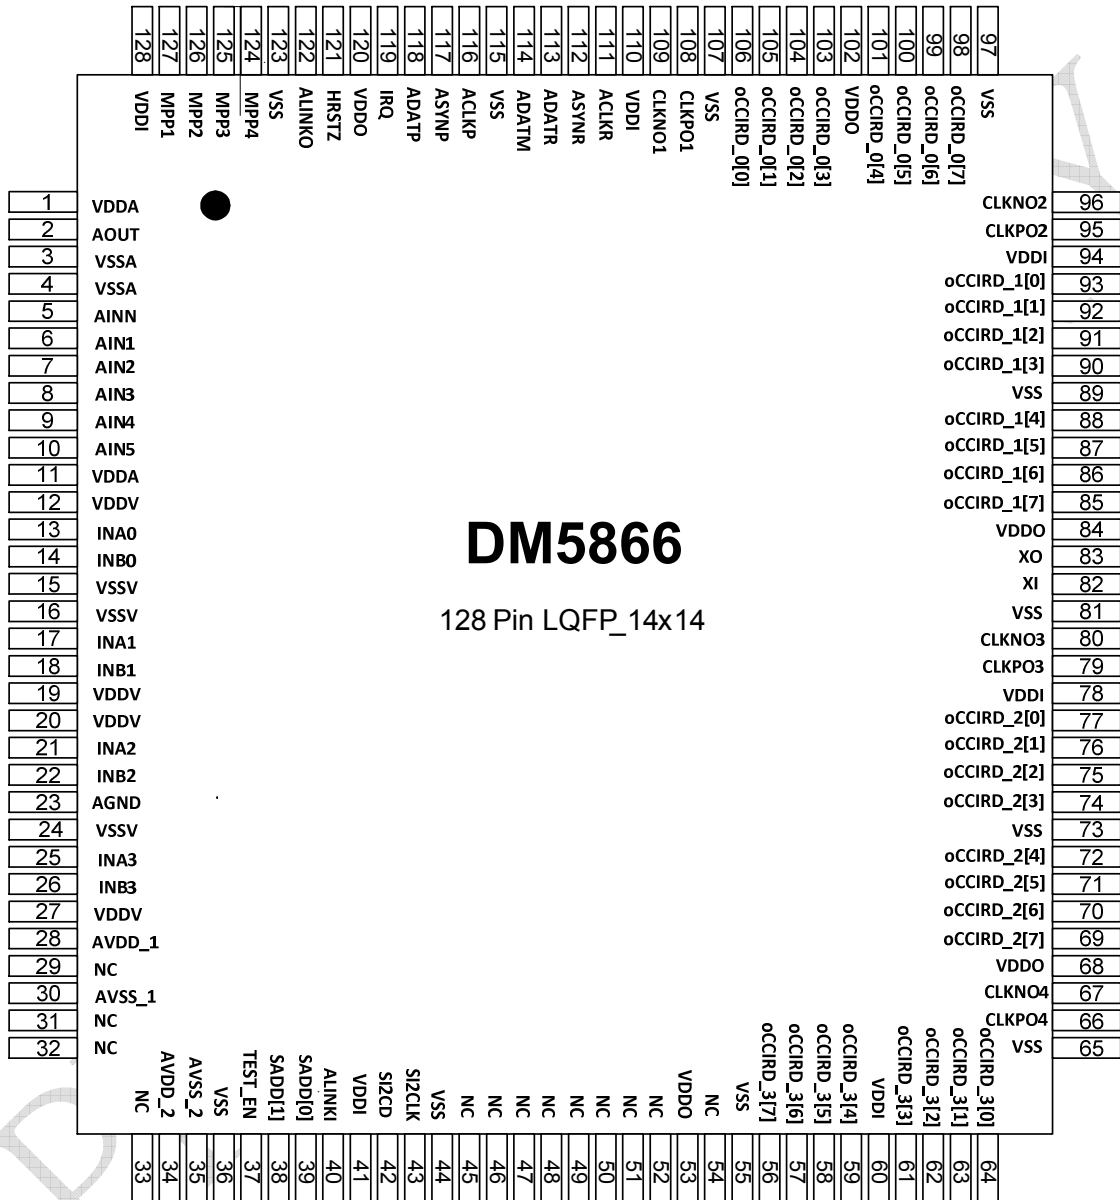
128 VDDI
127 MPP1
126 MPP2
125 MPP3
124 MPP4
123 VSS
122 ALINKO
121 HRSTZ
120 VDDO
119 IRQ
118 ADATP
117 ASYNP
116 ACLKP
115 VSS
114 ADATM
113 ADATR
112 ASYNR
111 ACLKR
110 VDDI
109 CLKNO1
108 CLKPO1
107 VSS
106 oCCIRD_0[0]
105 oCCIRD_0[1]
104 oCCIRD_0[2]
103 oCCIRD_0[3]
102 VDDO
101 oCCIRD_0[4]
100 oCCIRD_0[5]
99 oCCIRD_0[6]
98 oCCIRD_0[7]
97 VSS

1 VDDA
2 AOUT
3 VSSA
4 VSSA
5 AINN
6 AIN1
7 AIN2
8 AIN3
9 AIN4
10 AIN5
11 VDDA
12 VDDV
13 INA0
14 INB0
15 VSSV
16 VSSV
17 INA1
18 INB1
19 VDDV
20 VDDV
21 INA2
22 INB2
23 AGND
24 VSSV
25 INA3
26 INB3
27 VDDV
28 AVDD_1
29 NC
30 AVSS_1
31 NC
32 NC

DM5866

128 Pin LQFP_14x14

CLKNO2 96
CLKPO2 95
VDDI 94
oCCIRD_1[0] 93
oCCIRD_1[1] 92
oCCIRD_1[2] 91
oCCIRD_1[3] 90
VSS 89
oCCIRD_1[4] 88
oCCIRD_1[5] 87
oCCIRD_1[6] 86
oCCIRD_1[7] 85
VDDO 84
XO 83
XI 82
VSS 81
CLKNO3 80
CLKPO3 79
VDDI 78
oCCIRD_2[0] 77
oCCIRD_2[1] 76
oCCIRD_2[2] 75
oCCIRD_2[3] 74
VSS 73
oCCIRD_2[4] 72
oCCIRD_2[5] 71
oCCIRD_2[6] 70
oCCIRD_2[7] 69
VDDO 68
CLKNO4 67
CLKPO4 66
VSS 65

NC 33
AVDD_2 34
AVSS_2 35
VSS 36
TEST_EN 37
SADD[1] 38
SADD[0] 39
ALINKI 40
VDDI 41
SI2CD 42
SI2CLK 43
VSS 44
NC 45
NC 46
NC 47
NC 48
NC 49
NC 50
NC 51
NC 52
VDDO 53
NC 54
VSS 55
oCCIRD_3[7] 56
oCCIRD_3[6] 57
oCCIRD_3[5] 58
oCCIRD_3[4] 59
VDDI 60
oCCIRD_3[3] 61
oCCIRD_3[2] 62
oCCIRD_3[1] 63
oCCIRD_3[0] 64